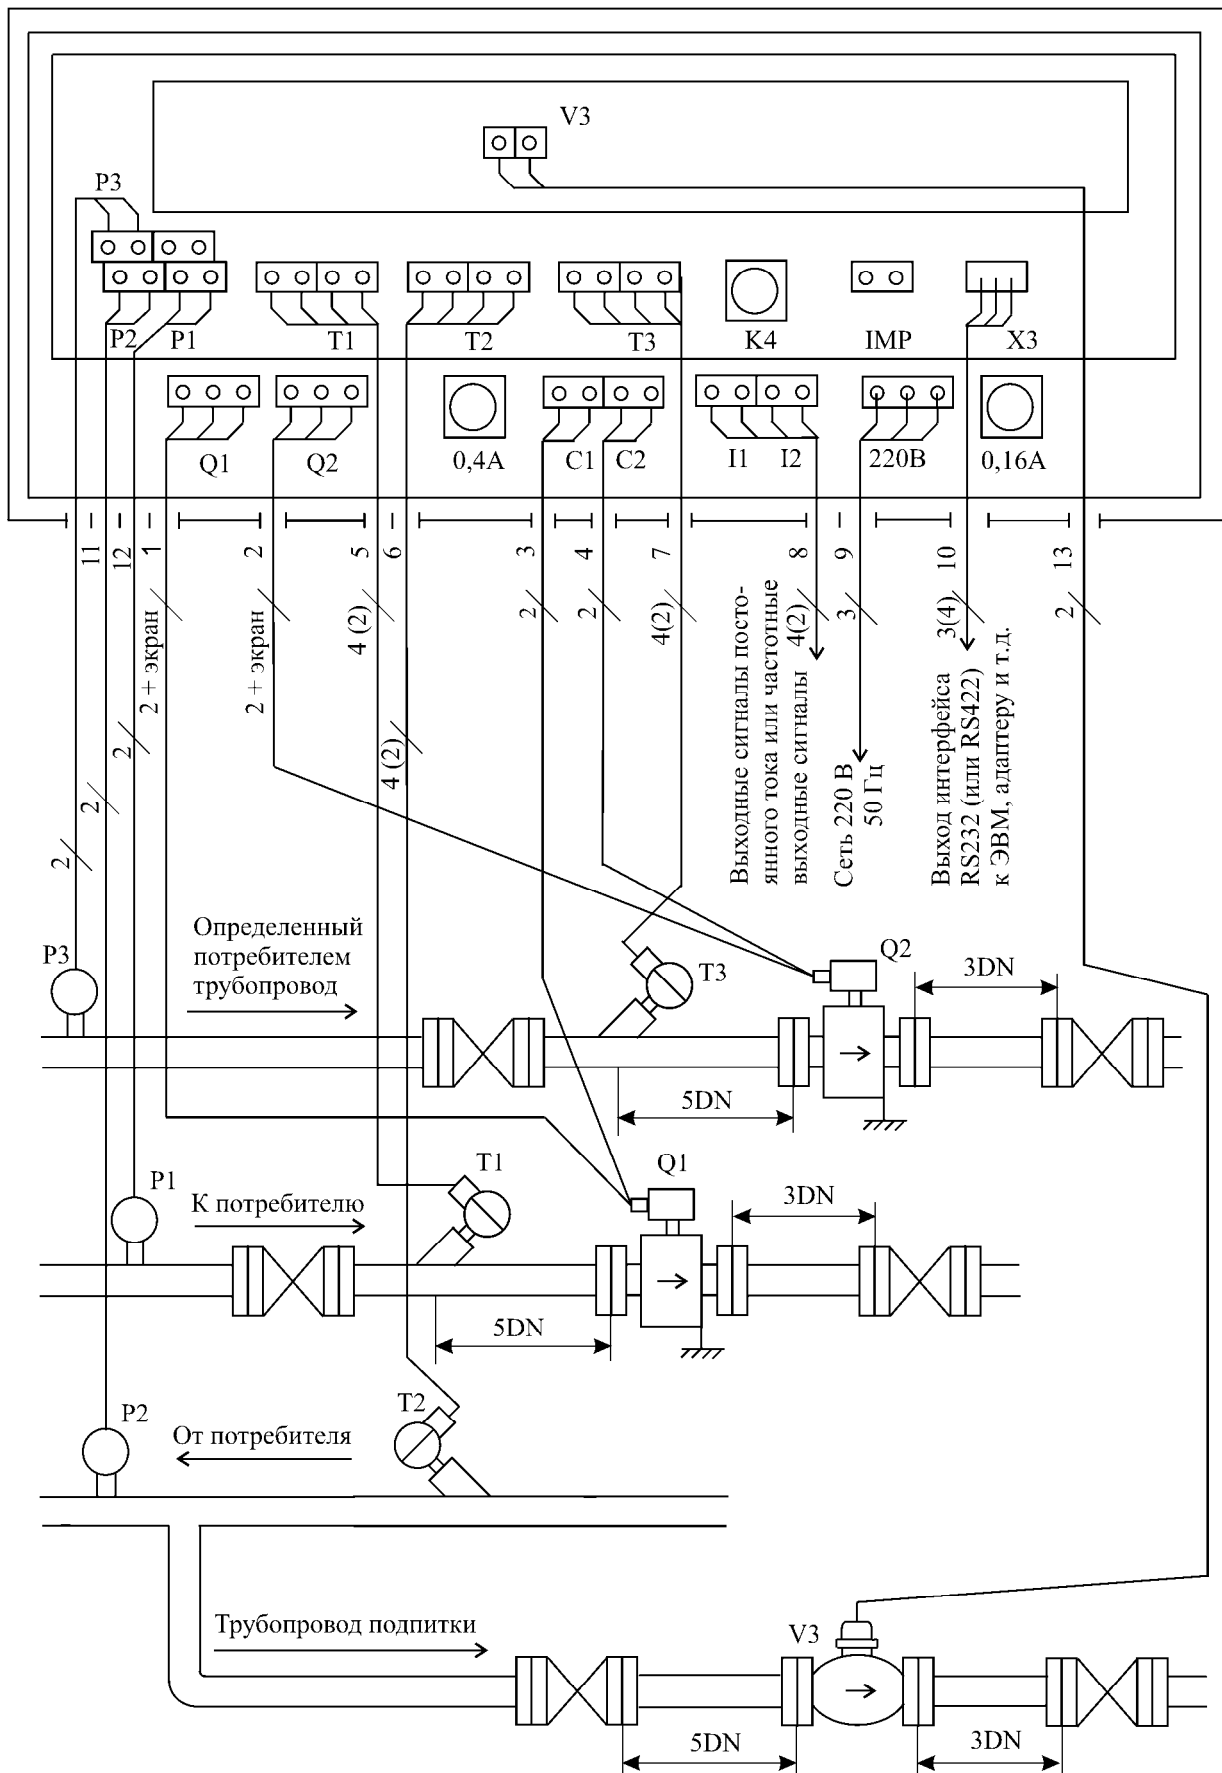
V3

P3

P2 P1 T1 T2 T3 K4 IMP X3

Q1 Q2 0,4A C1 C2 I1 I2 220B 0,16A

11 12 1 2 5 6 3 4 7 8 9 10 13

2 + экран

2 + экран

4 (2)

2

2

4(2)

4(2)

3

3(4)

2

2

2

2

4 (2)

Выходные сигналы постоянного тока или частотные выходные сигналы

Сеть 220 В 50 Гц

Выход интерфейса RS232 (или RS422) к ЭВМ, адаптеру и т.д.

Определенный потребителем трубопровод

P3

T3

Q2

3DN

5DN

T1

Q1

P1

К потребителю

3DN

5DN

T2

P2

От потребителя

Трубопровод подпитки

V3

5DN

3DN